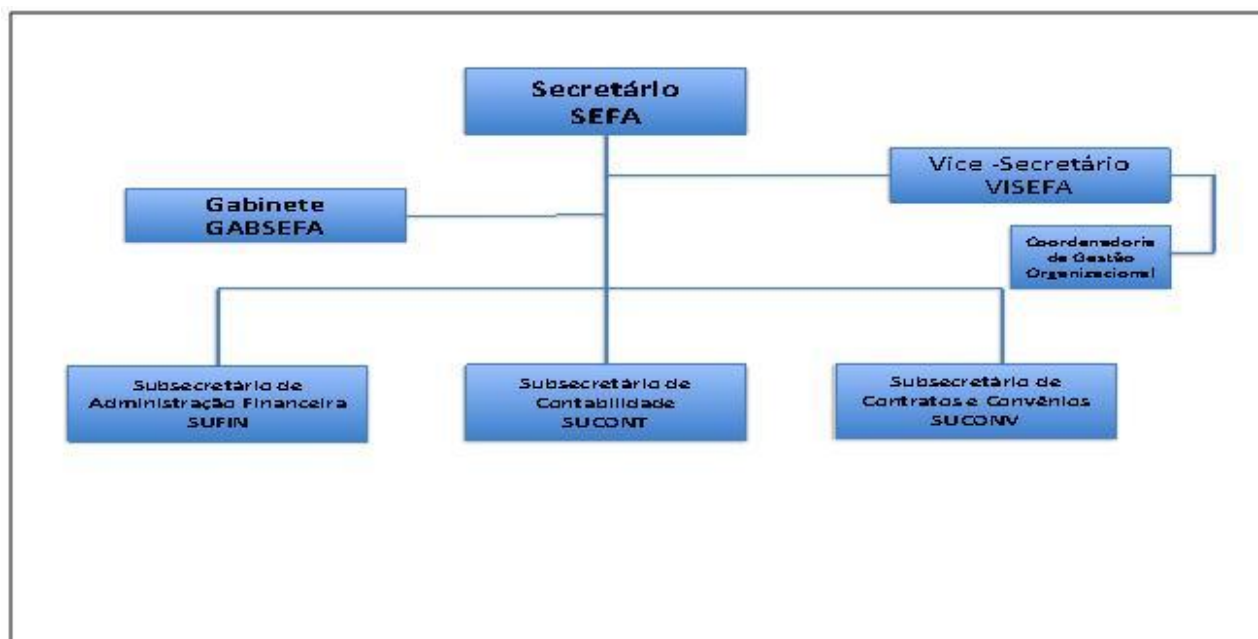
Secretário
SEFA

Vice -Secretário
VISEFA

Gabinete
GABSEFA

Coordenadoria de Gestão Organizacional

Subsecretário de Administração Financeira
SUFIN

Subsecretário de Contabilidade
SUCONT

Subsecretário de Contratos e Convênios
SUCONV